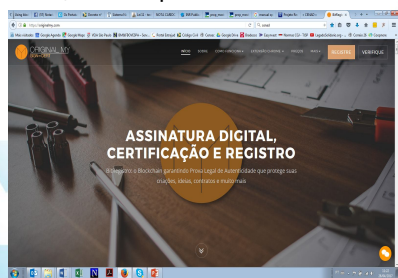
ORIGINAL_MY

INÍCIO SOBRE COMO FUNCIONA LEGISLAÇÃO REGISTRE VERIFIQUE

ASSINATURA DIGITAL, CERTIFICAÇÃO E REGISTRO

Blockchain garantindo Prova Legal de Autenticidade que protege suas criações, ideias, contratos e muito mais